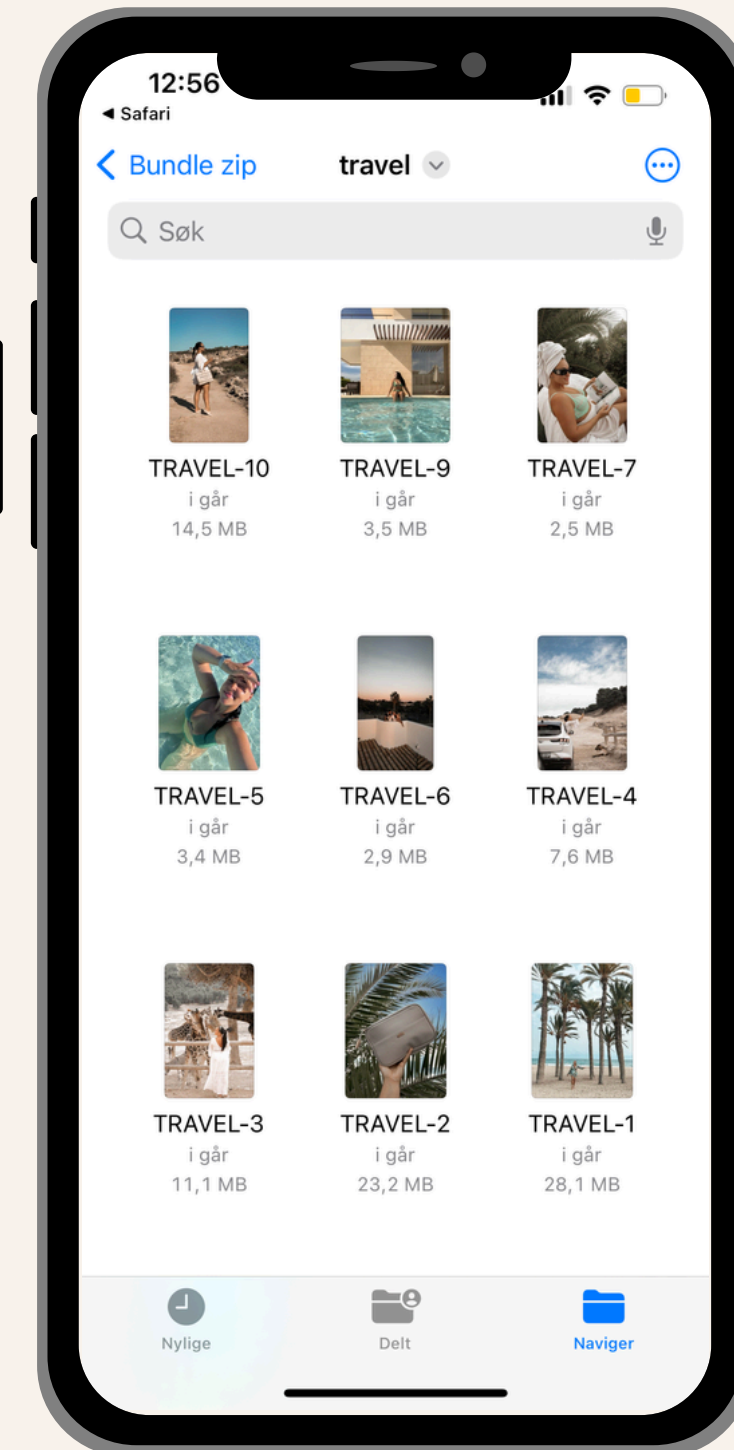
12:56
◂ Safari

Bundle zip
travel

Søk

TRAVEL-10
i går
14,5 MB

TRAVEL-9
i går
3,5 MB

TRAVEL-7
i går
2,5 MB

TRAVEL-5
i går
3,4 MB

TRAVEL-6
i går
2,9 MB

TRAVEL-4
i går
7,6 MB

TRAVEL-3
i går
11,1 MB

TRAVEL-2
i går
23,2 MB

TRAVEL-1
i går
28,1 MB

Nylige
Delt
Naviger